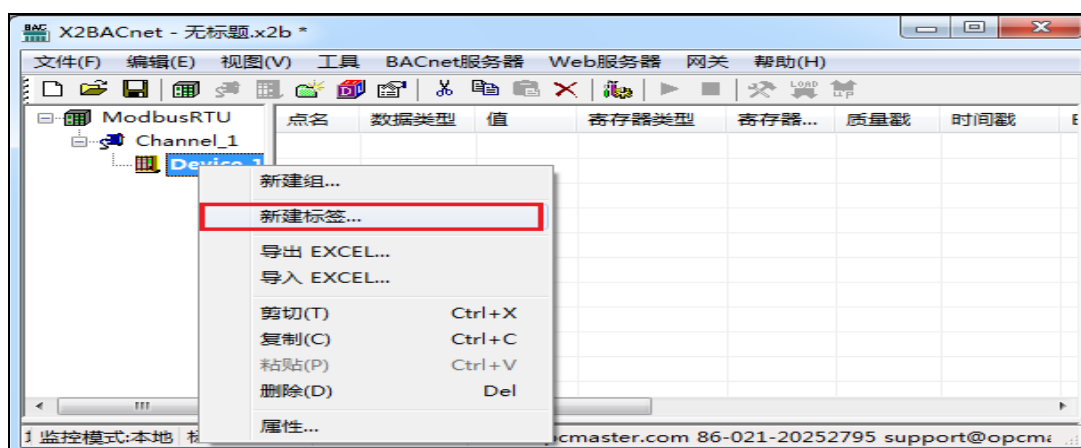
X2BACnet - 无标题.x2b *

文件(F) 编辑(E) 视图(V) 工具 BACnet服务器 Web服务器 网关 帮助(H)

ModbusRTU
Channel_1
Device_1

| 点名 | 数据类型 | 值 | 寄存器类型 | 寄存器... | 质量戳 | 时间戳 | E |
|---|---|---|---|---|---|---|---|

新建组...
新建标签...
导出 EXCEL...
导入 EXCEL...
剪切(T) Ctrl+X
复制(C) Ctrl+C
粘贴(P) Ctrl+V
删除(D) Del
属性...

1 监控模式:本地 村 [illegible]cmaster.com 86-021-20252795 support@opcma